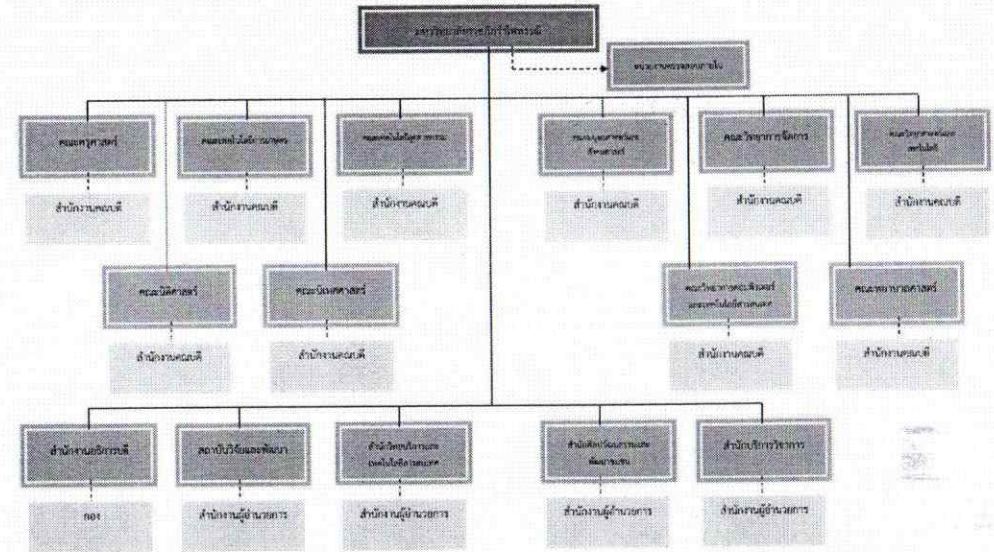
มหาวิทยาลัยราชภัฏรำไพพรรณี

หน่วยงานตรวจสอบภายใน

คณะครุศาสตร์

สำนักงานคณบดี

คณะเทคโนโลยีการเกษตร

สำนักงานคณบดี

คณะเทคโนโลยีอุตสาหกรรม

สำนักงานคณบดี

คณะมนุษยศาสตร์และสังคมศาสตร์

สำนักงานคณบดี

คณะวิทยาการจัดการ

สำนักงานคณบดี

คณะวิทยาศาสตร์และเทคโนโลยี

สำนักงานคณบดี

คณะนิติศาสตร์

สำนักงานคณบดี

คณะพยาบาลศาสตร์

สำนักงานคณบดี

คณะวิศวกรรมศาสตร์และเทคโนโลยีสารสนเทศ

สำนักงานคณบดี

คณะพยาบาลศาสตร์

สำนักงานคณบดี

สำนักงานอธิการบดี

กอง

สถาบันวิจัยและพัฒนา

สำนักงานผู้อำนวยการ

สำนักวิทยบริการและเทคโนโลยีสารสนเทศ

สำนักงานผู้อำนวยการ

สำนักศิลปวัฒนธรรมและพัฒนาชุมชน

สำนักงานผู้อำนวยการ

สำนักบริการวิชาการ

สำนักงานผู้อำนวยการ